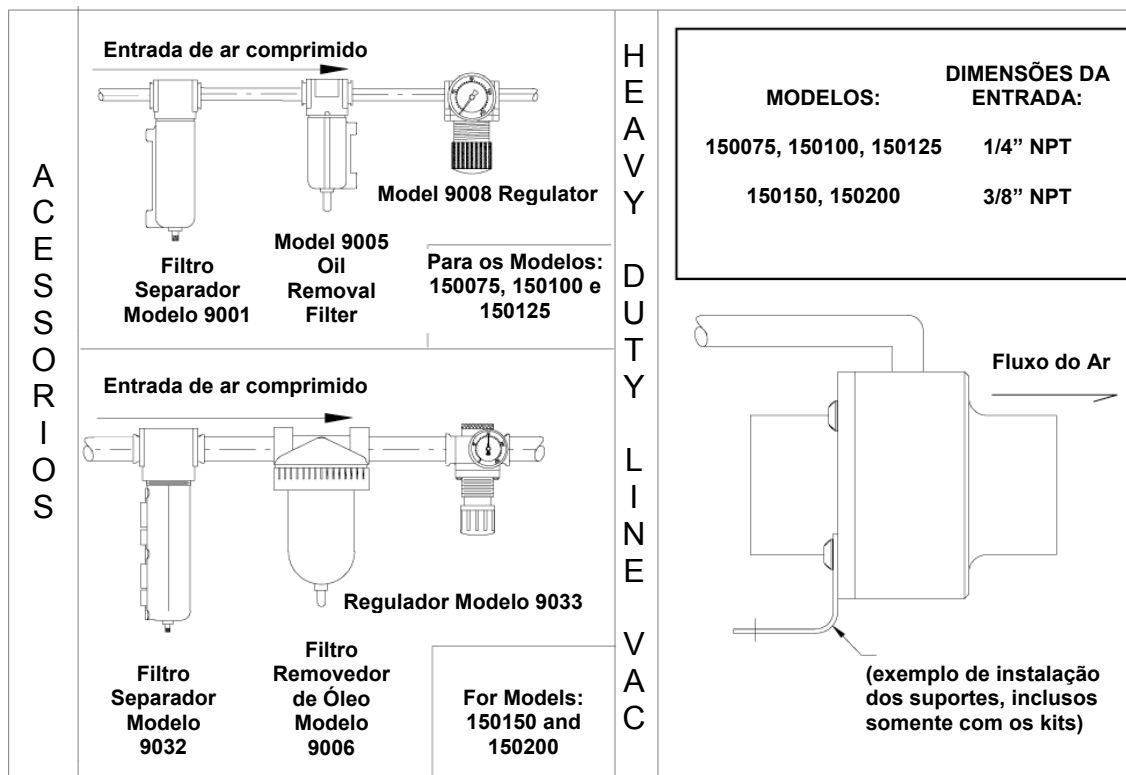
ACESSORIOS

Entrada de ar comprimido

Model 9008 Regulator

Filtro Separador Modelo 9001

Model 9005 Oil Removal Filter

Para os Modelos: 150075, 150100 e 150125

Entrada de ar comprimido

Regulador Modelo 9033

Filtro Separador Modelo 9032

Filtro Removedor de Óleo Modelo 9006

For Models: 150150 and 150200

HEAVY DUTY LINE VAC

| MODELOS: | DIMENSÕES DA ENTRADA: |
|---|---|
| 150075, 150100, 150125 | 1/4" NPT |
| 150150, 150200 | 3/8" NPT |

Fluxo do Ar

(exemplo de instalação dos suportes, inclusos somente com os kits)